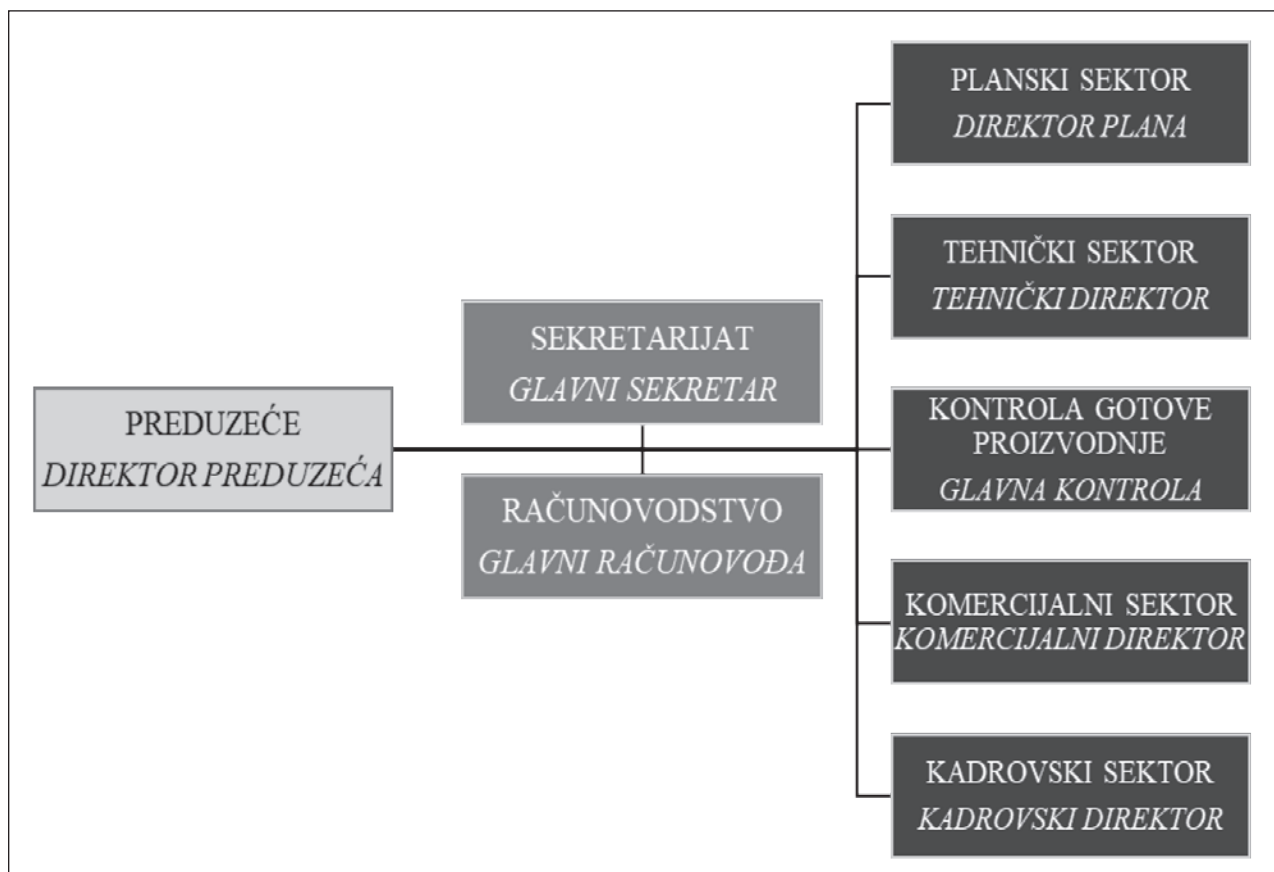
PREDUZEĆE
DIREKTOR PREDUZEĆA

SEKRETARIJAT
GLAVNI SEKRETAR

RAČUNOVODSTVO
GLAVNI RAČUNOVOĐA

PLANSKI SEKTOR
DIREKTOR PLANA

TEHNIČKI SEKTOR
TEHNIČKI DIREKTOR

KONTROLA GOTOVE PROIZVODNJE
GLAVNA KONTROLA

KOMERCIJALNI SEKTOR
KOMERCIJALNI DIREKTOR

KADROVSKI SEKTOR
KADROVSKI DIREKTOR